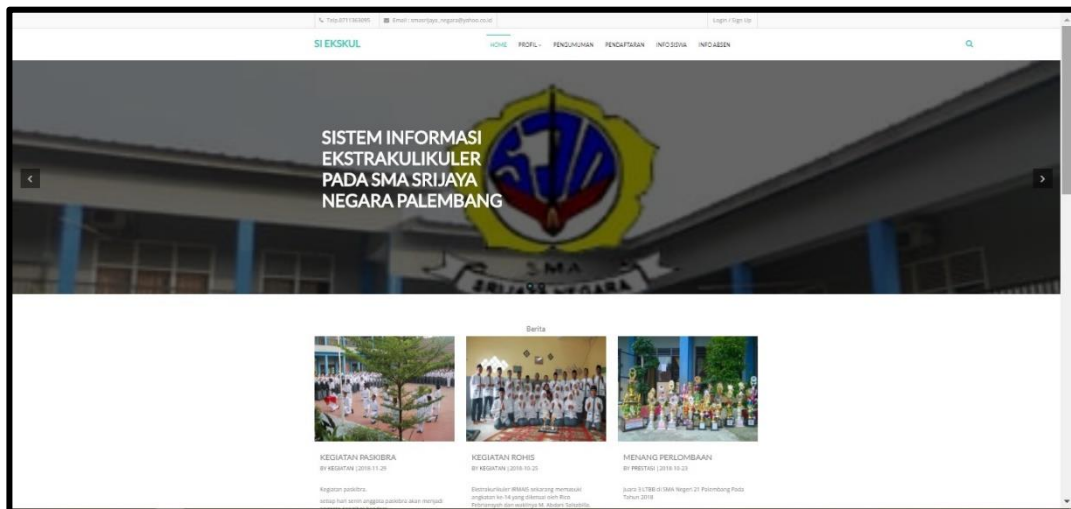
Telp:0711363695 Email : smasrijaya_negara@yahoo.co.id

Login / Sign Up

SI EKSKUL

HOME PROFIL PENGUMUMAN PENDAFTARAN INFO SISWA INFO ABSEN

SISTEM INFORMASI EKSTRAKULIKULER PADA SMA SRIJAYA NEGARA PALEMBANG

SMA SRIJAYA NEGARA

Berita

KEGIATAN PASKIBRA
BY KEGIATAN | 2018-11-29

Kegiatan paskibra
setiap hari senin anggota paskibra akan menjadi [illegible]

KEGIATAN ROHIS
BY KEGIATAN | 2018-10-25

Ekstrakurikuler IRMAS sekarang memasuki angkatan ke-14 yang diketuai oleh Rico Febriansyah dan wakilnya M. Abdani Sattabilla

MENANG PERLOMBAAN
BY PRESTASI | 2018-10-25

Juara 3 LTBB di SMA Negeri 21 Palembang Pada Tahun 2018